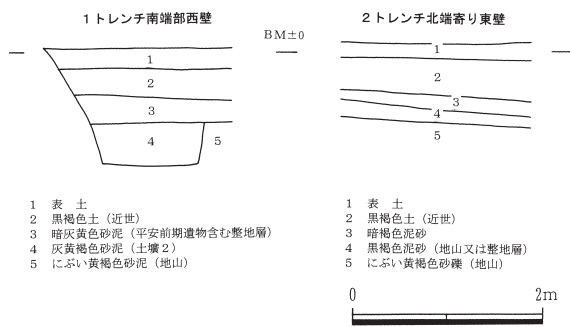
１トレンチ南端部西壁

BM±0

1
2
3
4
5

２トレンチ北端寄り東壁

1
2
3
4
5

1　表　土
2　黒褐色土（近世）
3　暗灰黄色砂泥（平安前期遺物含む整地層）
4　灰黄褐色砂泥（土壙２）
5　にぶい黄褐色砂泥（地山）

1　表　土
2　黒褐色土（近世）
3　暗褐色泥砂
4　黒褐色泥砂（地山又は整地層）
5　にぶい黄褐色砂礫（地山）

0
2m